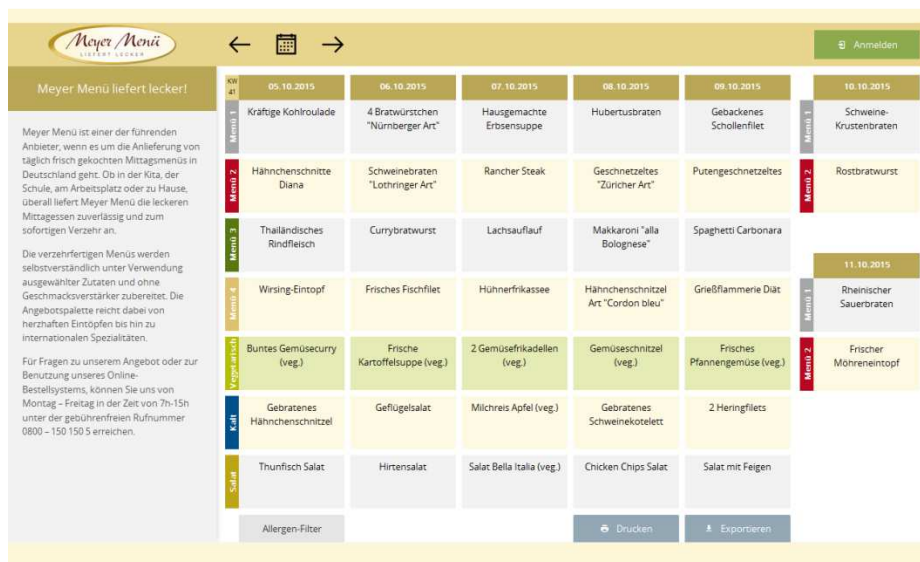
Meyer Menü
LIEFERT LECKER

Anmelden

Meyer Menü liefert lecker!

Meyer Menü ist einer der führenden Anbieter, wenn es um die Anlieferung von täglich frisch gekochten Mittagsmenüs in Deutschland geht. Ob in der Kita, der Schule, am Arbeitsplatz oder zu Hause, überall liefert Meyer Menü die leckeren Mittagessen zuverlässig und zum sofortigen Verzehr an.

Die verzehrfertigen Menüs werden selbstverständlich unter Verwendung ausgewählter Zutaten und ohne Geschmacksverstärker zubereitet. Die Angebotspalette reicht dabei von herzhaften Eintöpfen bis hin zu internationalen Spezialitäten.

Für Fragen zu unserem Angebot oder zur Benutzung unseres Online-Bestellsystems, können Sie uns von Montag – Freitag in der Zeit von 7h-15h unter der gebührenfreien Rufnummer 0800 – 150 150 5 erreichen.

| KW 41 | 05.10.2015 | 06.10.2015 | 07.10.2015 | 08.10.2015 | 09.10.2015 |
|---|---|---|---|---|---|
| Menü 1 | Kräftige Kohlroulade | 4 Bratwürstchen "Nürnberger Art" | Hausgemachte Erbsensuppe | Hubertusbraten | Gebackenes Schollenfilet |
| Menü 2 | Hähnchenschnitte Diana | Schweinebraten "Lothringer Art" | Rancher Steak | Geschnetzeltes "Züricher Art" | Putengeschnetzeltes |
| Menü 3 | Thailändisches Rindfleisch | Currybratwurst | Lachsauflauf | Makkaroni "alla Bolognese" | Spaghetti Carbonara |
| Menü 4 | Wirsing-Eintopf | Frisches Fischfilet | Hühnerfrikassee | Hähnchenschnitzel Art "Cordon bleu" | Grießflammerie Diät |
| Vegetarisch | Buntes Gemüsecurry (veg.) | Frische Kartoffelsuppe (veg.) | 2 Gemüsefrikadellen (veg.) | Gemüseschnitzel (veg.) | Frisches Pfannengemüse (veg.) |
| Kalt | Gebratenes Hähnchenschnitzel | Geflügelsalat | Milchreis Apfel (veg.) | Gebratenes Schweinekotelett | 2 Heringfilets |
| Salat | Thunfisch Salat | Hirtensalat | Salat Bella Italia (veg.) | Chicken Chips Salat | Salat mit Feigen |

| | 10.10.2015 |
|---|---|
| Menü 1 | Schweine-Krustenbraten |
| Menü 2 | Rostbratwurst |

| | 11.10.2015 |
|---|---|
| Menü 1 | Rheinischer Sauerbraten |
| Menü 2 | Frischer Möhreneintopf |

Allergen-Filter

Drucken

Exportieren